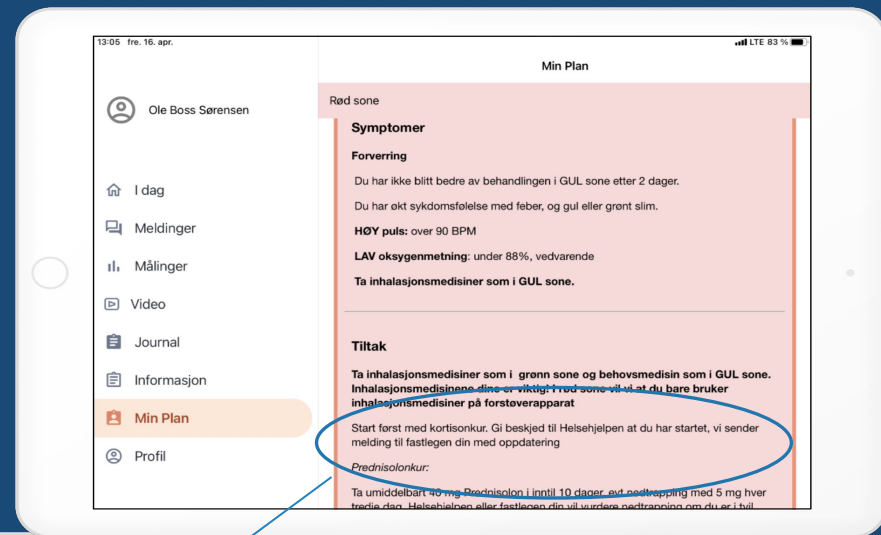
13:05 fre. 16. apr.

LTE 83 %

Ole Boss Sørensen

I dag

Meldinger

Målinger

Video

Journal

Informasjon

Min Plan

Profil

Min Plan

Rød sone

Symptomer

Forverring

Du har ikke blitt bedre av behandlingen i GUL sone etter 2 dager.

Du har økt sykdomsfølelse med feber, og gul eller grønt slim.

HØY puls: over 90 BPM

LAV oksygenmetning: under 88%, vedvarende

Ta inhalasjonsmedisiner som i GUL sone.

Tiltak

Ta inhalasjonsmedisiner som i grønn sone og behovsmedisin som i GUL sone. Inhalasjonsmedisinene dine er viktig! I rød sone vil vi at du bare bruker inhalasjonsmedisiner på forstøverapparat

Start først med kortisonkur. Gi beskjed til Helsehjelpen at du har startet, vi sender melding til fastlegen din med oppdatering

Prednisolonkur:

Ta umiddelbart 40 mg Prednisolon i inntil 10 dager, evt nedtrapping med 5 mg hver tredje dag. Helsehjelpen eller fastlegen din vil vurdere nedtrapping om du er i tvil